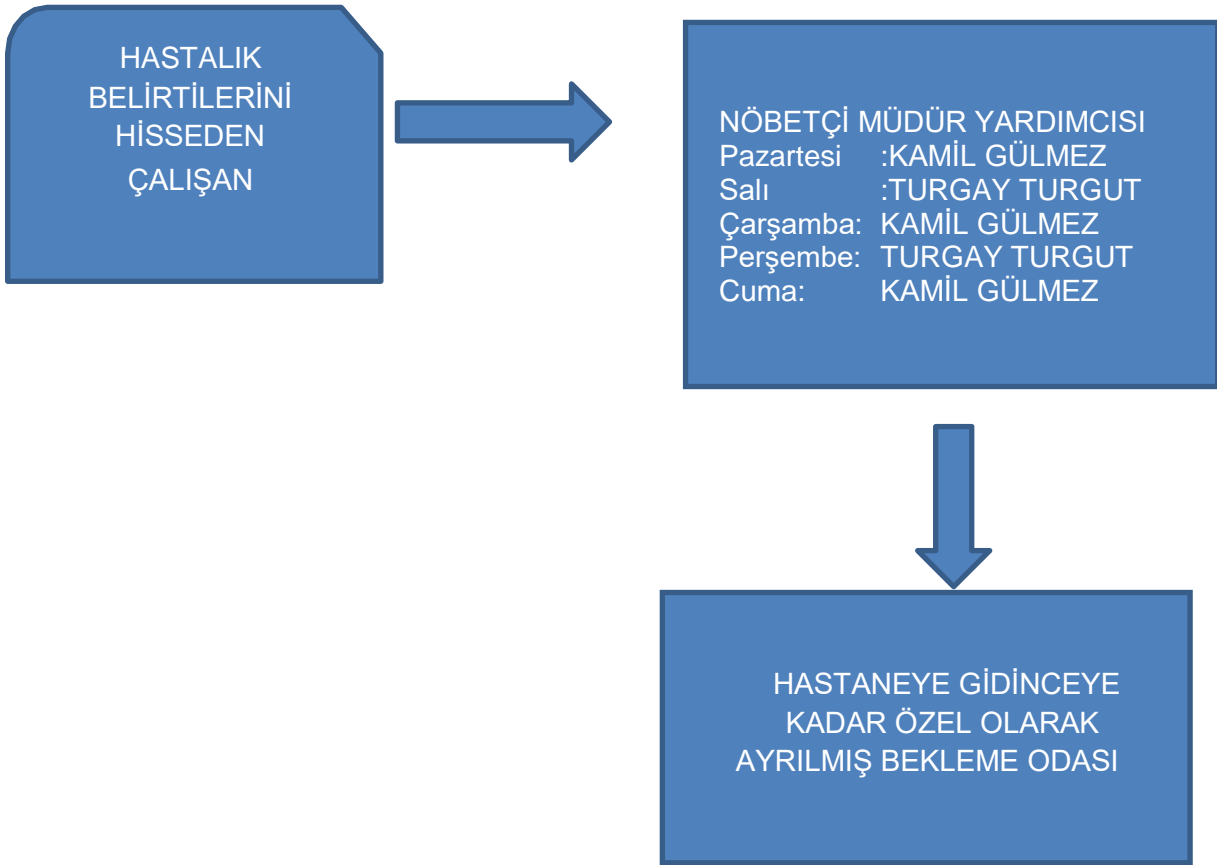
HASTALIK BELİRTİLERİNİ HİSSEDEN ÇALIŞAN

NÖBETÇİ MÜDÜR YARDIMCISI
Pazartesi :KAMİL GÜLMEZ
Salı :TURGAY TURGUT
Çarşamba: KAMİL GÜLMEZ
Perşembe: TURGAY TURGUT
Cuma: KAMİL GÜLMEZ

HASTANEYE GİDİNCEYE KADAR ÖZEL OLARAK AYRILMIŞ BEKLEME ODASI